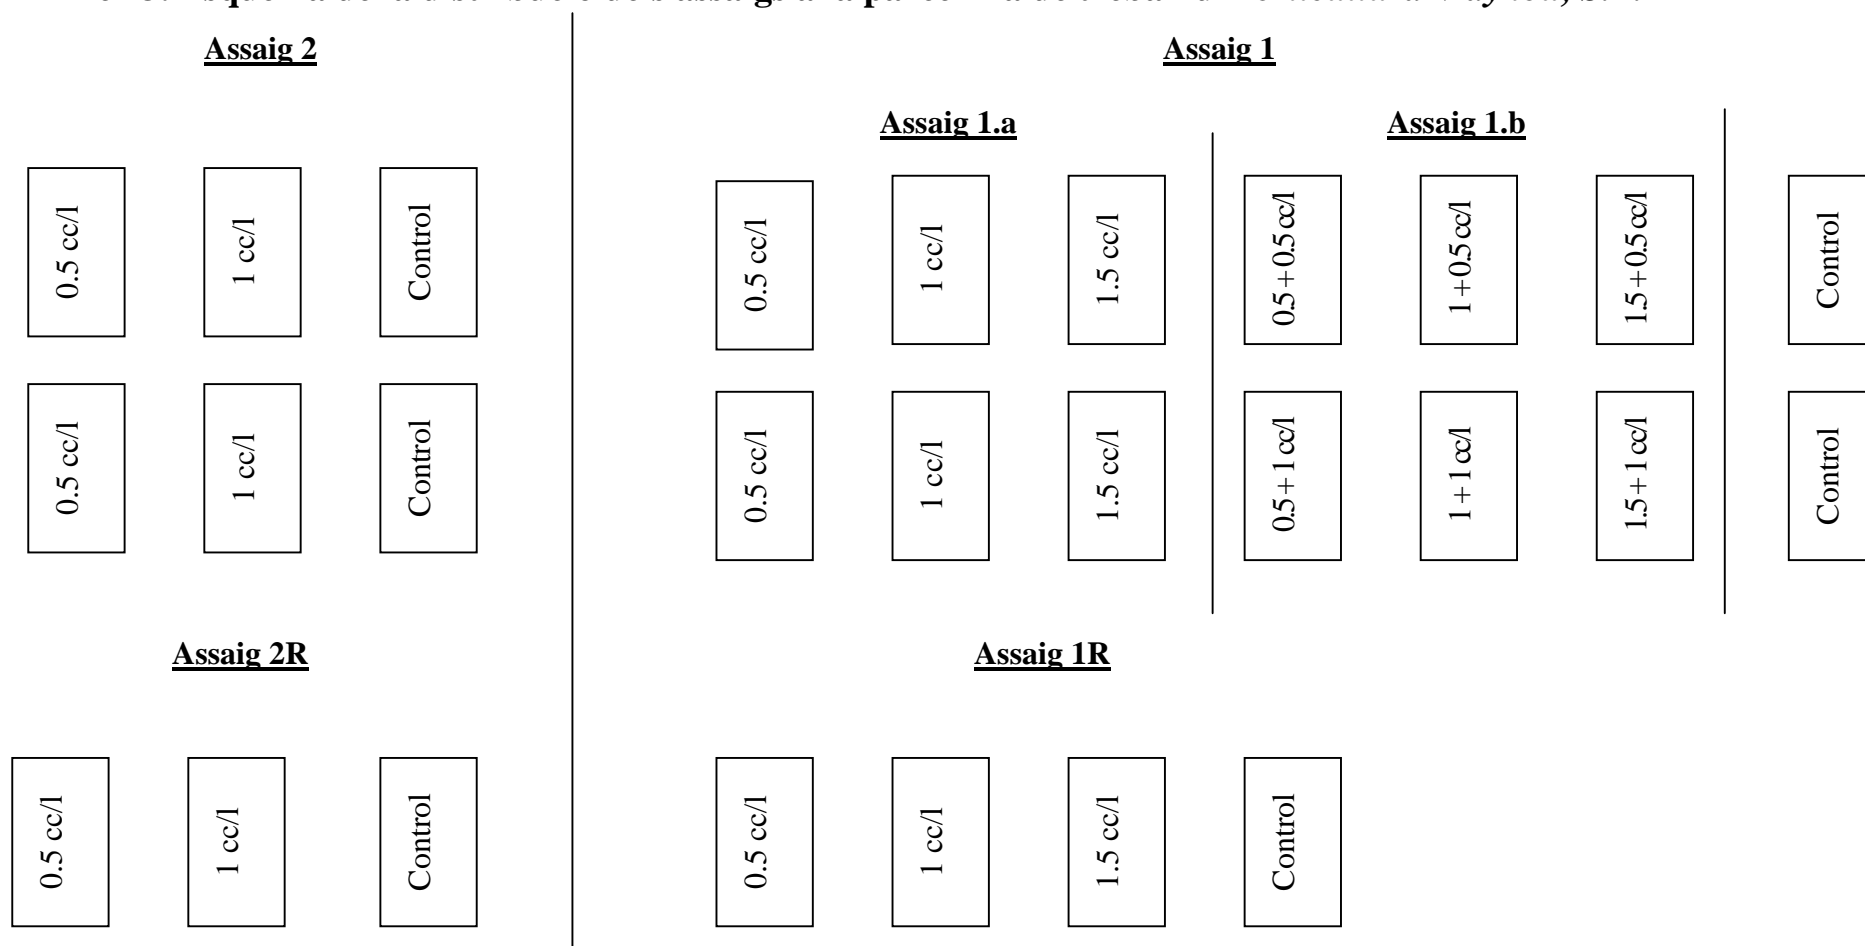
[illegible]

Assaig 2

0.5 cc/l

1 cc/l

Control

0.5 cc/l

1 cc/l

Control

Assaig 1

Assaig 1.a

0.5 cc/l

1 cc/l

1.5 cc/l

0.5 cc/l

1 cc/l

1.5 cc/l

Assaig 1.b

0.5+0.5 cc/l

1+0.5 cc/l

1.5+0.5 cc/l

0.5+1 cc/l

1+1 cc/l

1.5+1 cc/l

Control

Control

Assaig 2R

0.5 cc/l

1 cc/l

Control

Assaig 1R

0.5 cc/l

1 cc/l

1.5 cc/l

Control